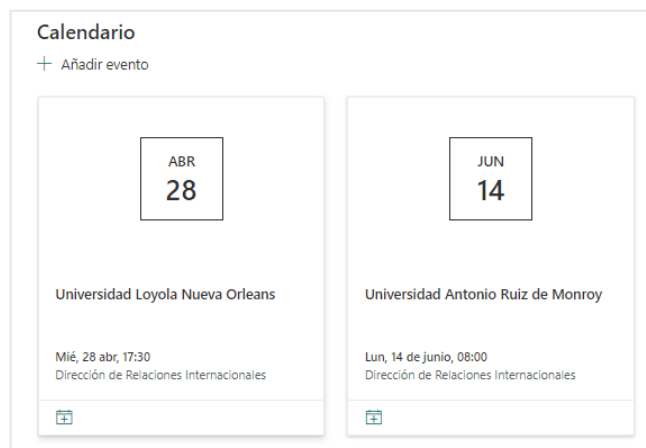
Calendario

+ Añadir evento

ABR
28

Universidad Loyola Nueva Orleans

Mié, 28 abr, 17:30
Dirección de Relaciones Internacionales

JUN
14

Universidad Antonio Ruiz de Monroy

Lun, 14 de junio, 08:00
Dirección de Relaciones Internacionales